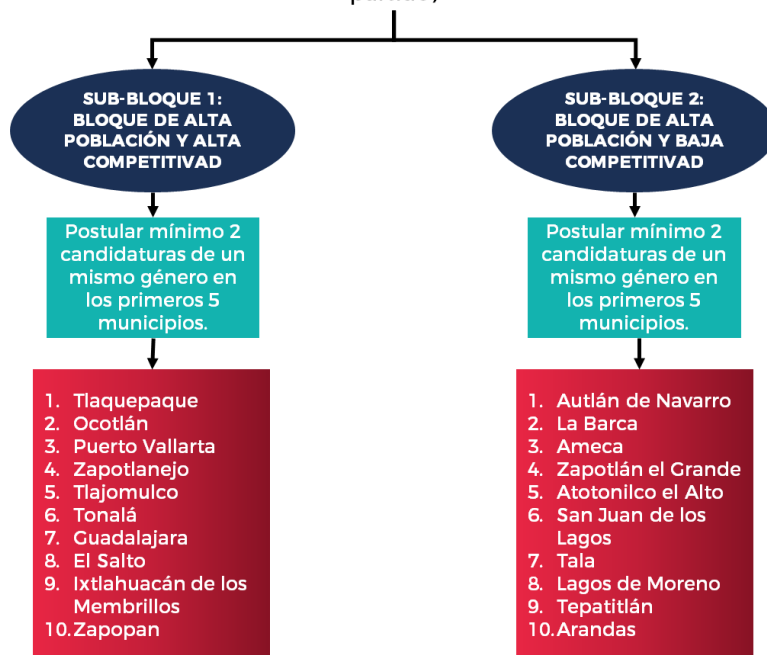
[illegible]

SUB-BLOQUE 1: BLOQUE DE ALTA POBLACIÓN Y ALTA COMPETITIVIDAD

Postular mínimo 2 candidaturas de un mismo género en los primeros 5 municipios.

1. Tlaquepaque
2. Ocotlán
3. Puerto Vallarta
4. Zapotlanejo
5. Tlajomulco
6. Tonalá
7. Guadalajara
8. El Salto
9. Ixtlahuacán de los Membrillos
10. Zapopan

SUB-BLOQUE 2: BLOQUE DE ALTA POBLACIÓN Y BAJA COMPETITIVIDAD

Postular mínimo 2 candidaturas de un mismo género en los primeros 5 municipios.

1. Autlán de Navarro
2. La Barca
3. Ameca
4. Zapotlán el Grande
5. Atotonilco el Alto
6. San Juan de los Lagos
7. Tala
8. Lagos de Moreno
9. Tepatitlán
10. Arandas